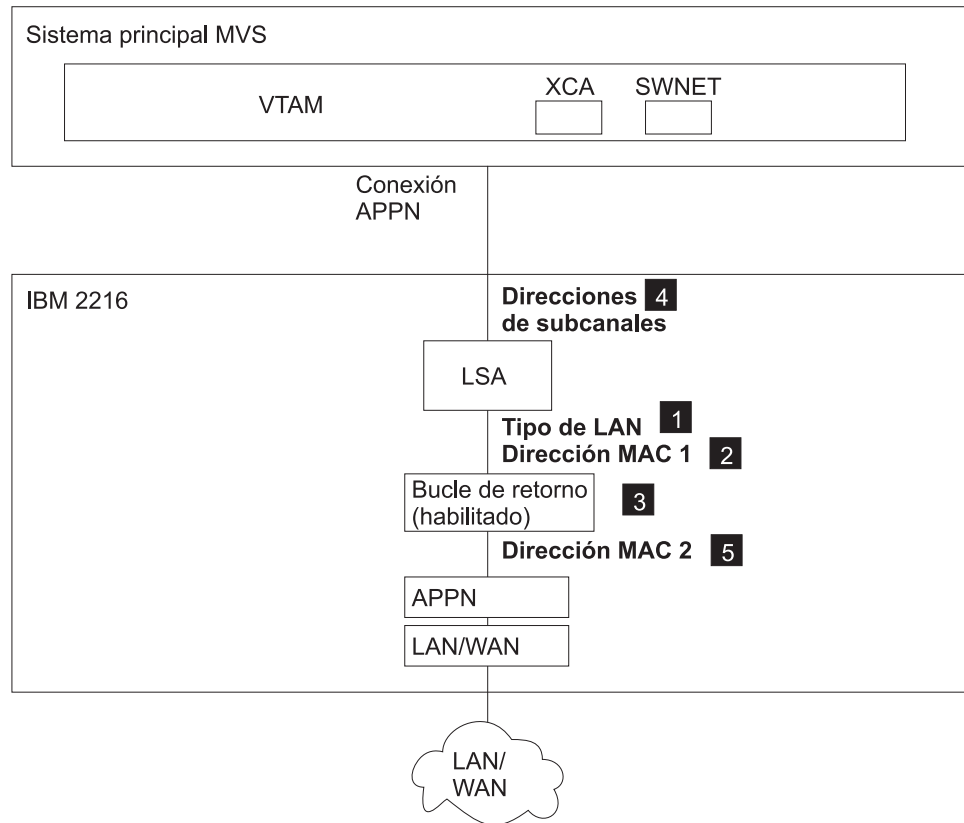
Sistema principal MVS

VTAM

XCA

SWNET

Conexión APPN

IBM 2216

Direcciones 4 de subcanales

LSA

Tipo de LAN 1

Dirección MAC 1 2

Bucle de retorno (habilitado) 3

Dirección MAC 2 5

APPN

LAN/WAN

LAN/ WAN